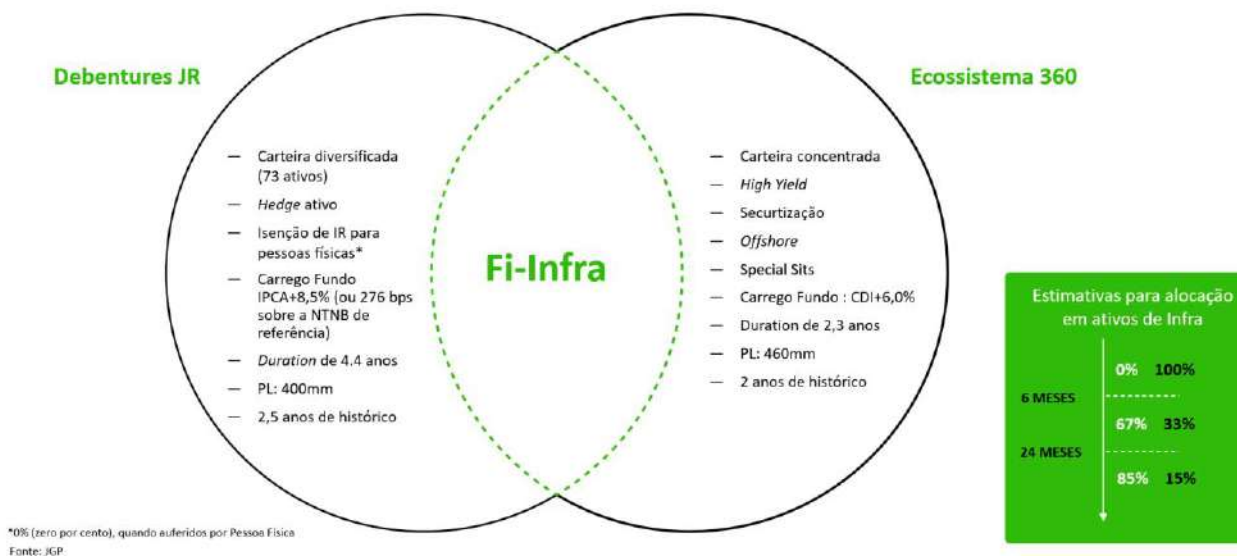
Debentures JR

— Carteira diversificada (73 ativos)
— *Hedge* ativo
— Isenção de IR para pessoas físicas*
— Carrego Fundo IPCA+8,5% (ou 276 bps sobre a NTNB de referência)
— *Duration* de 4.4 anos
— PL: 400mm
— 2,5 anos de histórico

Fi-Infra

Ecossistema 360

— Carteira concentrada
— *High Yield*
— Securtização
— *Offshore*
— Special Sits
— Carrego Fundo : CDI+6,0%
— Duration de 2,3 anos
— PL: 460mm
— 2 anos de histórico

Estimativas para alocação em ativos de Infra

0% 100%
6 MESES
67% 33%
24 MESES
85% 15%

*0% (zero por cento), quando auferidos por Pessoa Física
Fonte: JGP